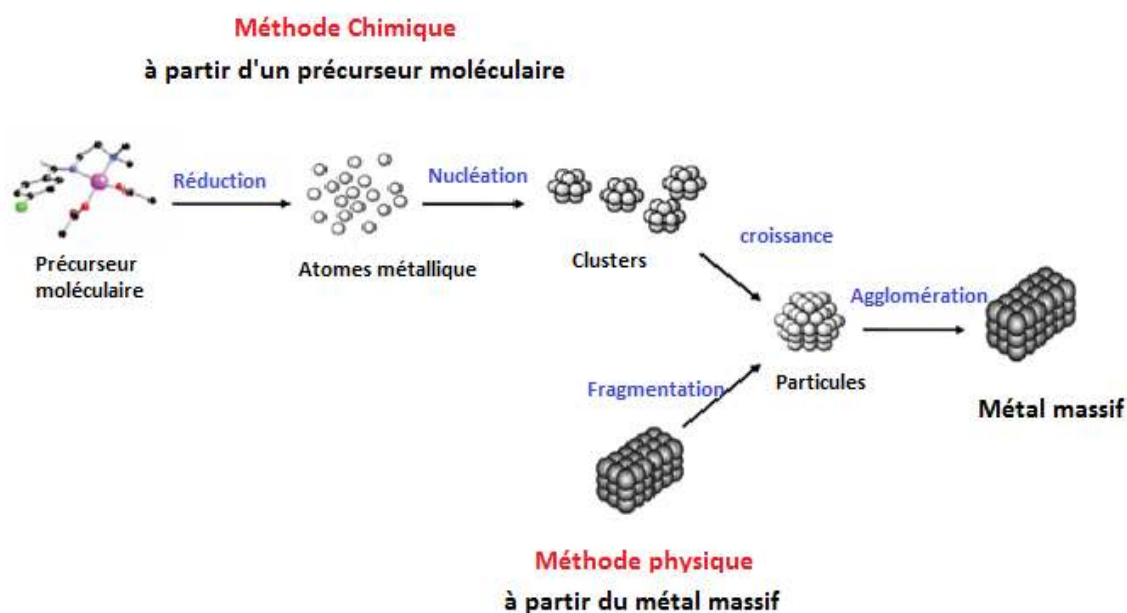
Méthode Chimique
à partir d'un précurseur moléculaire

Réduction

Nucléation

Précurseur moléculaire

Atomes métallique

Clusters

croissance

Agglomération

Fragmentation

Particules

Métal massif

Méthode physique
à partir du métal massif